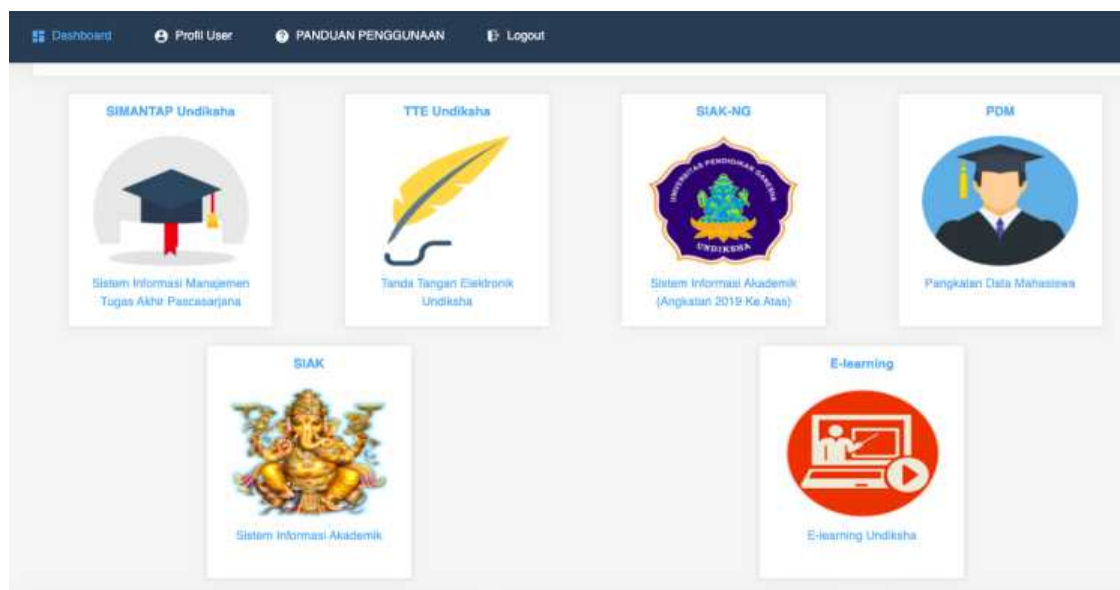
Dashboard Profil User PANDUAN PENGGUNAAN Logout

SIMANTAP Undiksha

Sistem Informasi Manajemen Tugas Akhir Pascasarjana

TTE Undiksha

Tanda Tangan Elektronik Undiksha

SIAK-NG

UNIVERSITAS PENDIDIKAN GANESHA UNDIKSHA

Sistem Informasi Akademik (Angkatan 2019 Ke Atas)

PDM

Pangkalan Data Mahasiswa

SIAK

Sistem Informasi Akademik

E-learning

E-learning Undiksha